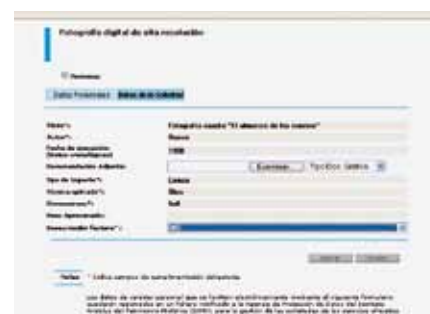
Fotografía digital de alta resolución

Personas

Datos Personales | Datos de la Solicitud

| | |
|---|---|
| Obra*: | Fotografía cuadro "El almacén de los camino" |
| Autor*: | Nuevo |
| Fecha de ejecución (Datos cronológicos): | 1998 |
| Documentación Adjunta: | Examinar... Tipo/Doc: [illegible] |
| Tipo de Soporte*: | Lienzo |
| Técnica aplicada*: | Óleo |
| Dimensiones*: | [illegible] |
| Usos Aproximados: | |
| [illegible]*: | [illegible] |

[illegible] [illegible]

Notas * Indica campos de cumplimentación obligatoria

Los datos de carácter personal que se faciliten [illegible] mediante el presente Formulario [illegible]